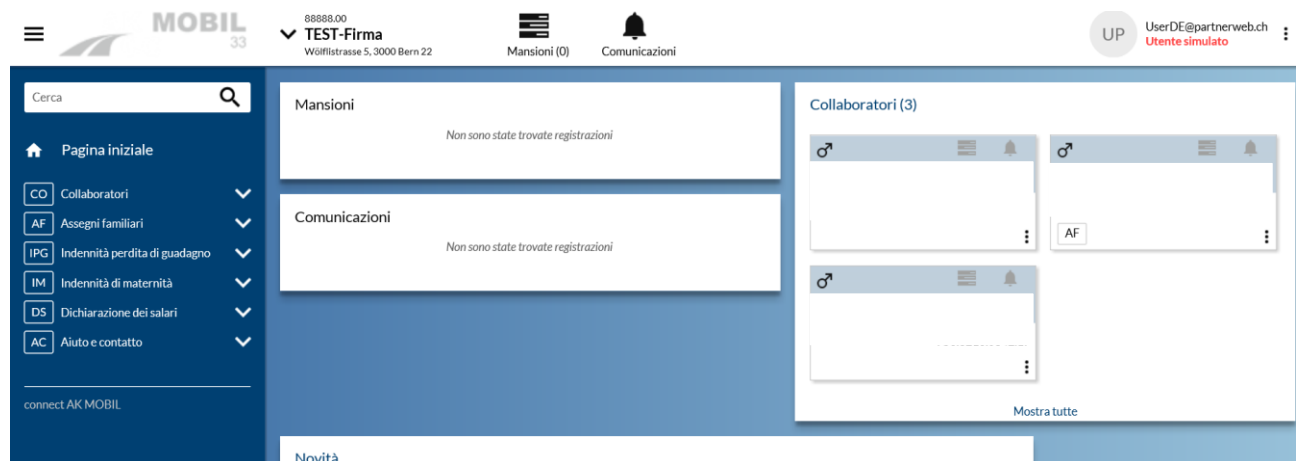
MOBIL
33

88888.00
TEST-Firma
Wölflistrasse 5, 3000 Bern 22

Mansioni (0)

Comunicazioni

UP
UserDE@partnerweb.ch
Utente simulato

Cerca

Pagina iniziale

CO Collaboratori
AF Assegni familiari
IPG Indennità perdita di guadagno
IM Indennità di maternità
DS Dichiarazione dei salari
AC Aiuto e contatto

connect AK MOBIL

Mansioni
Non sono state trovate registrazioni

Comunicazioni
Non sono state trovate registrazioni

Collaboratori (3)

AF

Mostra tutte

Novità